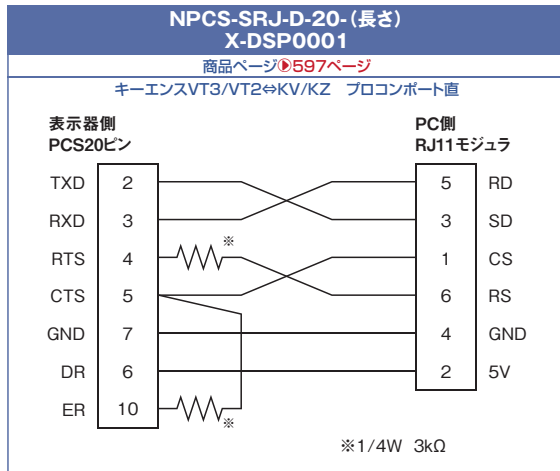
NPCS-SRJ-D-20-(長さ)
X-DSP0001

商品ページ▶597ページ

キーエンスVT3/VT2⇔KV/KZ　プロコンポート直

表示器側
PCS20ピン

PC側
RJ11モジュラ

| | | | | |
|---|---|---|---|---|
| TXD | 2 | | 5 | RD |
| RXD | 3 | | 3 | SD |
| RTS | 4 | ※ | 1 | CS |
| CTS | 5 | | 6 | RS |
| GND | 7 | | 4 | GND |
| DR | 6 | | 2 | 5V |
| ER | 10 | ※ | | |

※1/4W　3kΩ